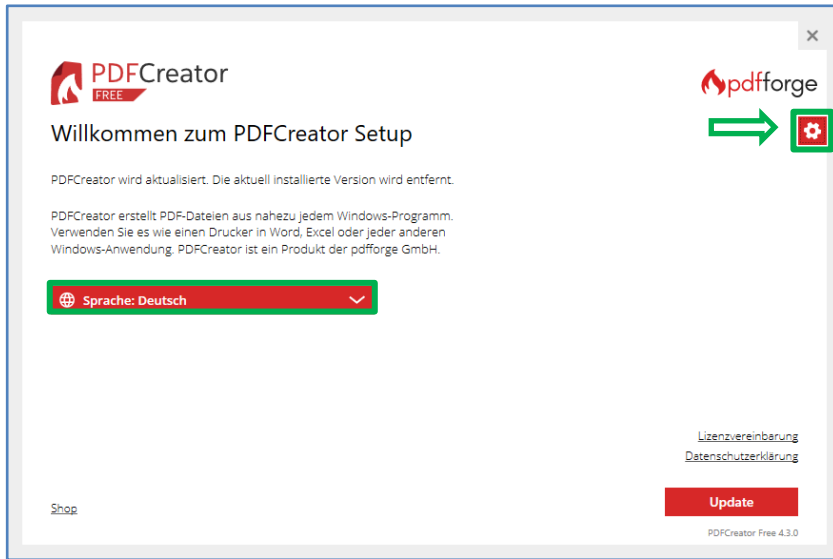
×

PDFCreator
FREE

pdfforge

Willkommen zum PDFCreator Setup

PDFCreator wird aktualisiert. Die aktuell installierte Version wird entfernt.

PDFCreator erstellt PDF-Dateien aus nahezu jedem Windows-Programm. Verwenden Sie es wie einen Drucker in Word, Excel oder jeder anderen Windows-Anwendung. PDFCreator ist ein Produkt der pdfforge GmbH.

Sprache: Deutsch

Lizenzvereinbarung
Datenschutzerklärung

Shop

Update

PDFCreator Free 4.3.0